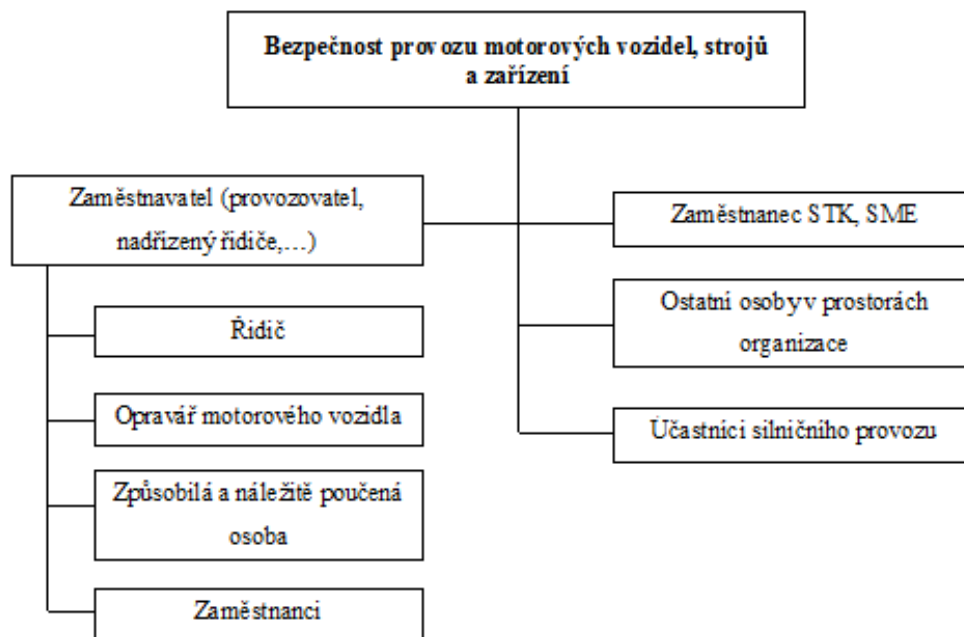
Bezpečnost provozu motorových vozidel, strojů a zařízení

Zaměstnavatel (provozovatel, nadřízený řidiče,…)

Řidič

Opravář motorového vozidla

Způsobilá a náležitě poučená osoba

Zaměstnanci

Zaměstnanec STK, SME

Ostatní osoby v prostorách organizace

Účastníci silničního provozu